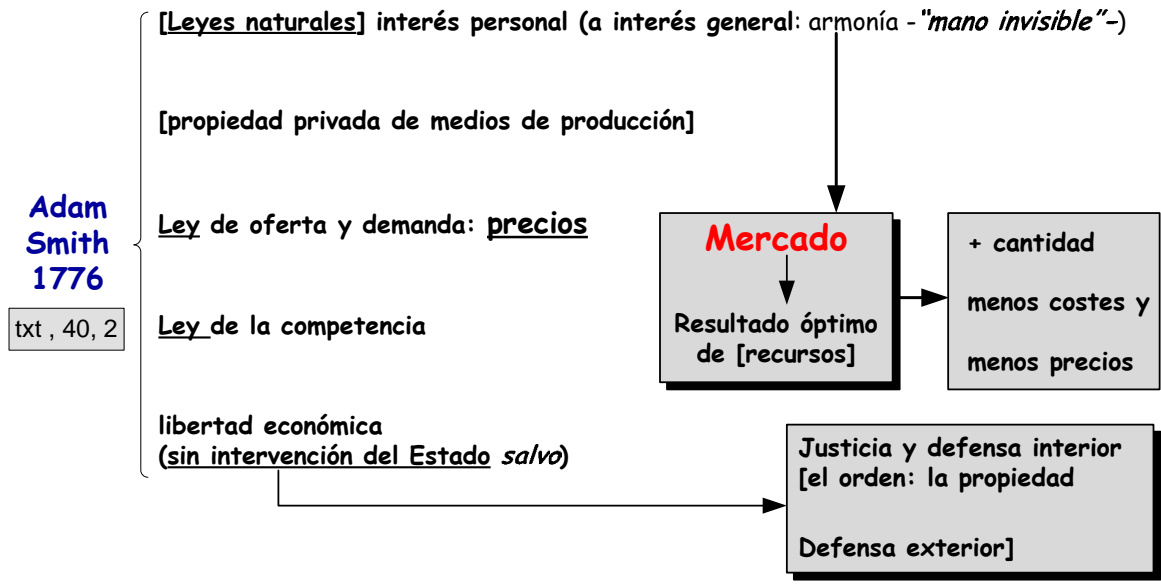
Adam Smith 1776

txt , 40, 2

[Leyes naturales] interés personal (a interés general: armonía -"mano invisible"-)

[propiedad privada de medios de producción]

Ley de oferta y demanda: precios

Ley de la competencia

libertad económica
(sin intervención del Estado salvo)

Mercado

Resultado óptimo de [recursos]

+ cantidad

menos costes y

menos precios

Justicia y defensa interior
[el orden: la propiedad

Defensa exterior]